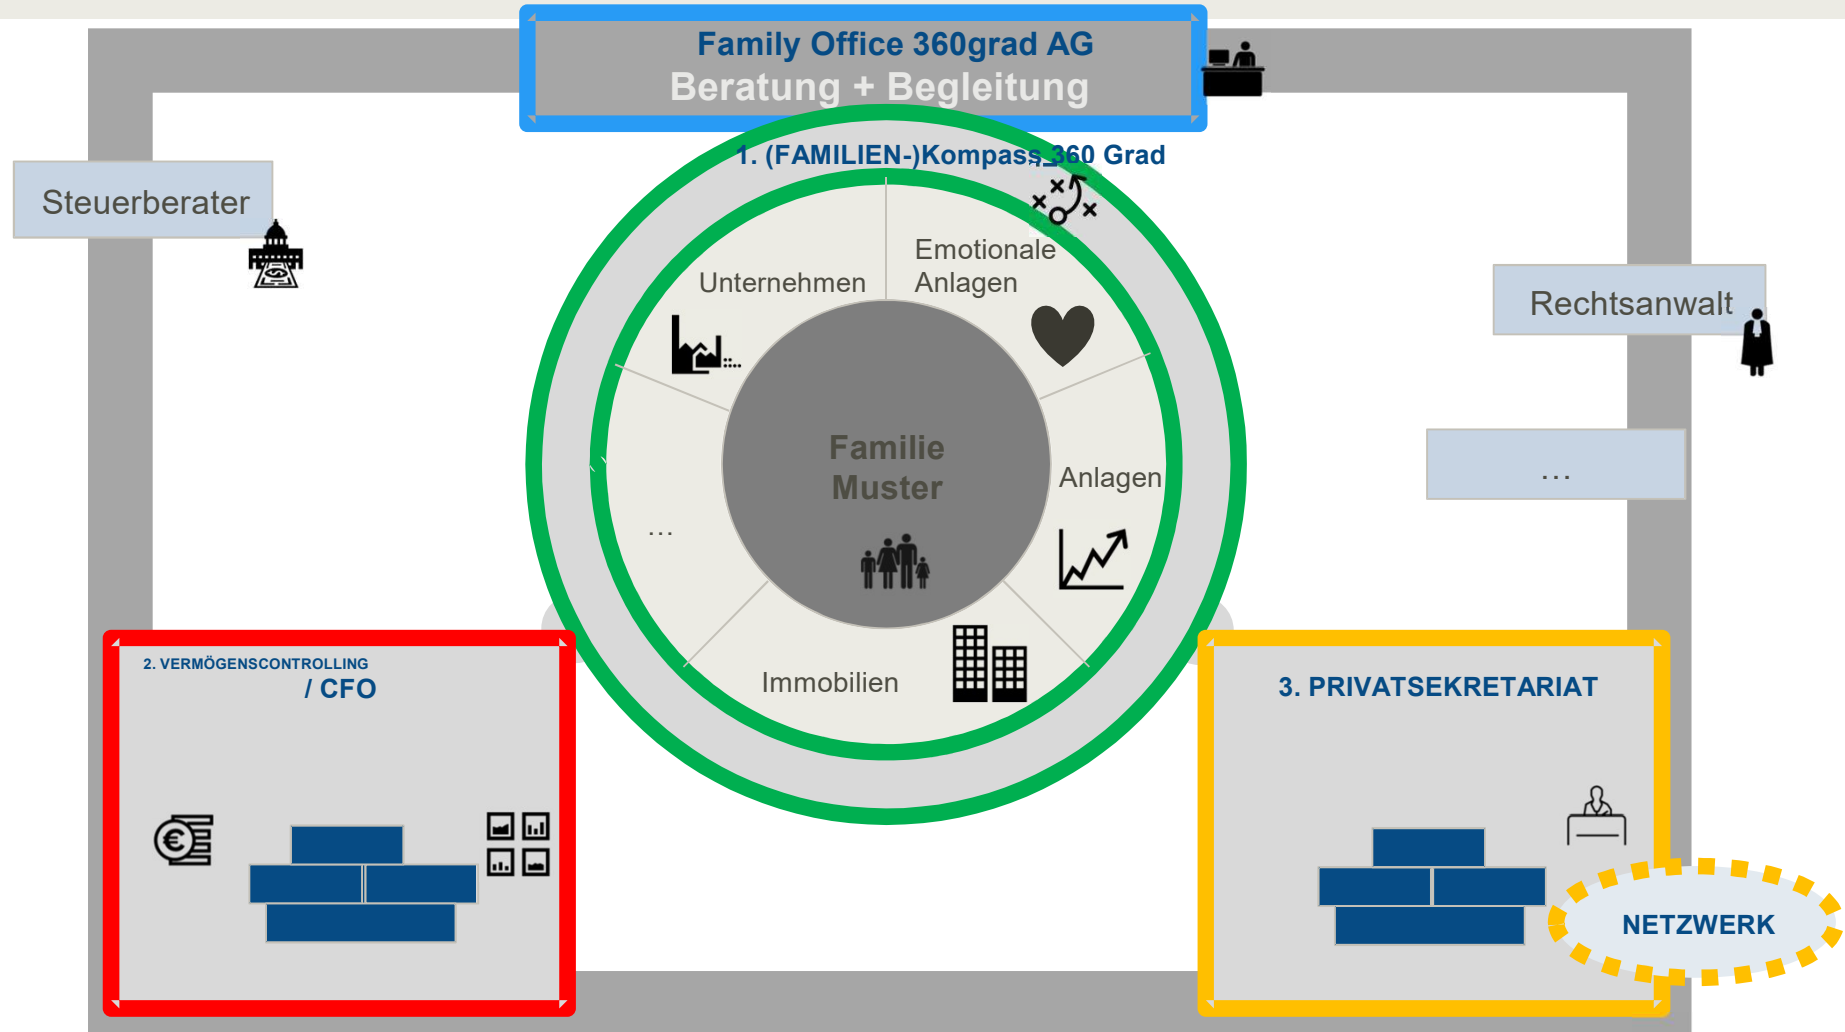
Family Office 360grad AG
Beratung + Begleitung

1. (FAMILIEN-)Kompass 360 Grad

Steuerberater

Rechtsanwalt

...

Unternehmen

Emotionale Anlagen

Familie Muster

Anlagen

...

Immobilien

2. VERMÖGENSCONTROLLING / CFO

3. PRIVATSEKRETARIAT

NETZWERK